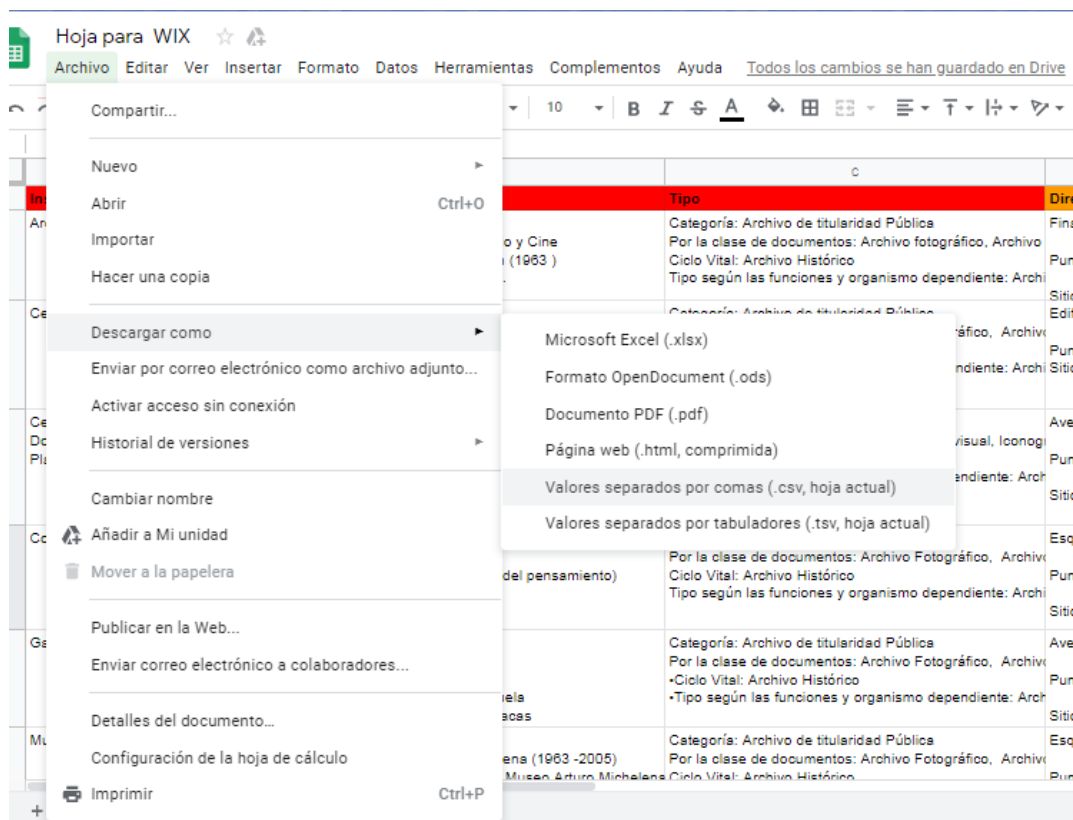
Hoja para WIX

Archivo Editar Ver Insertar Formato Datos Herramientas Complementos Ayuda Todos los cambios se han guardado en Drive

10 B I S A

Compartir...

Nuevo
Abrir Ctrl+O
Importar
Hacer una copia

Descargar como
Enviar por correo electrónico como archivo adjunto...
Activar acceso sin conexión
Historial de versiones

Cambiar nombre
Añadir a Mi unidad
Mover a la papelera

Publicar en la Web...
Enviar correo electrónico a colaboradores...

Detalles del documento...
Configuración de la hoja de cálculo
Imprimir Ctrl+P

Microsoft Excel (.xlsx)
Formato OpenDocument (.ods)
Documento PDF (.pdf)
Página web (.html, comprimida)
Valores separados por comas (.csv, hoja actual)
Valores separados por tabuladores (.tsv, hoja actual)

C
Tipo
Dire
Categoría: Archivo de titularidad Pública
Por la clase de documentos: Archivo fotográfico, Archivo
Ciclo Vital: Archivo Histórico
Tipo según las funciones y organismo dependiente: Archi
o y Cine
(1963 )
Fina
Pun
Sitio
Ce
Categoría: Archivo de titularidad Pública
áfico, Archivo
endiente: Archi
Edif
Pun
Sitio
Ce
Dc
Pl
visual, Iconog
endiente: Arch
Ave
Pun
Sitio
Co
Por la clase de documentos: Archivo Fotográfico, Archivo
del pensamiento)
Ciclo Vital: Archivo Histórico
Tipo según las funciones y organismo dependiente: Archi
Esq
Pun
Sitio
Ga
Categoría: Archivo de titularidad Pública
Por la clase de documentos: Archivo Fotográfico, Archivo
•Ciclo Vital: Archivo Histórico
•Tipo según las funciones y organismo dependiente: Arch
ela
acas
Ave
Pun
Sitio
Mu
Categoría: Archivo de titularidad Pública
ena (1963 -2005)
Por la clase de documentos: Archivo Fotográfico, Archivo
Museo Arturo Michelena Ciclo Vital: Archivo Histórico
Esq
Pun